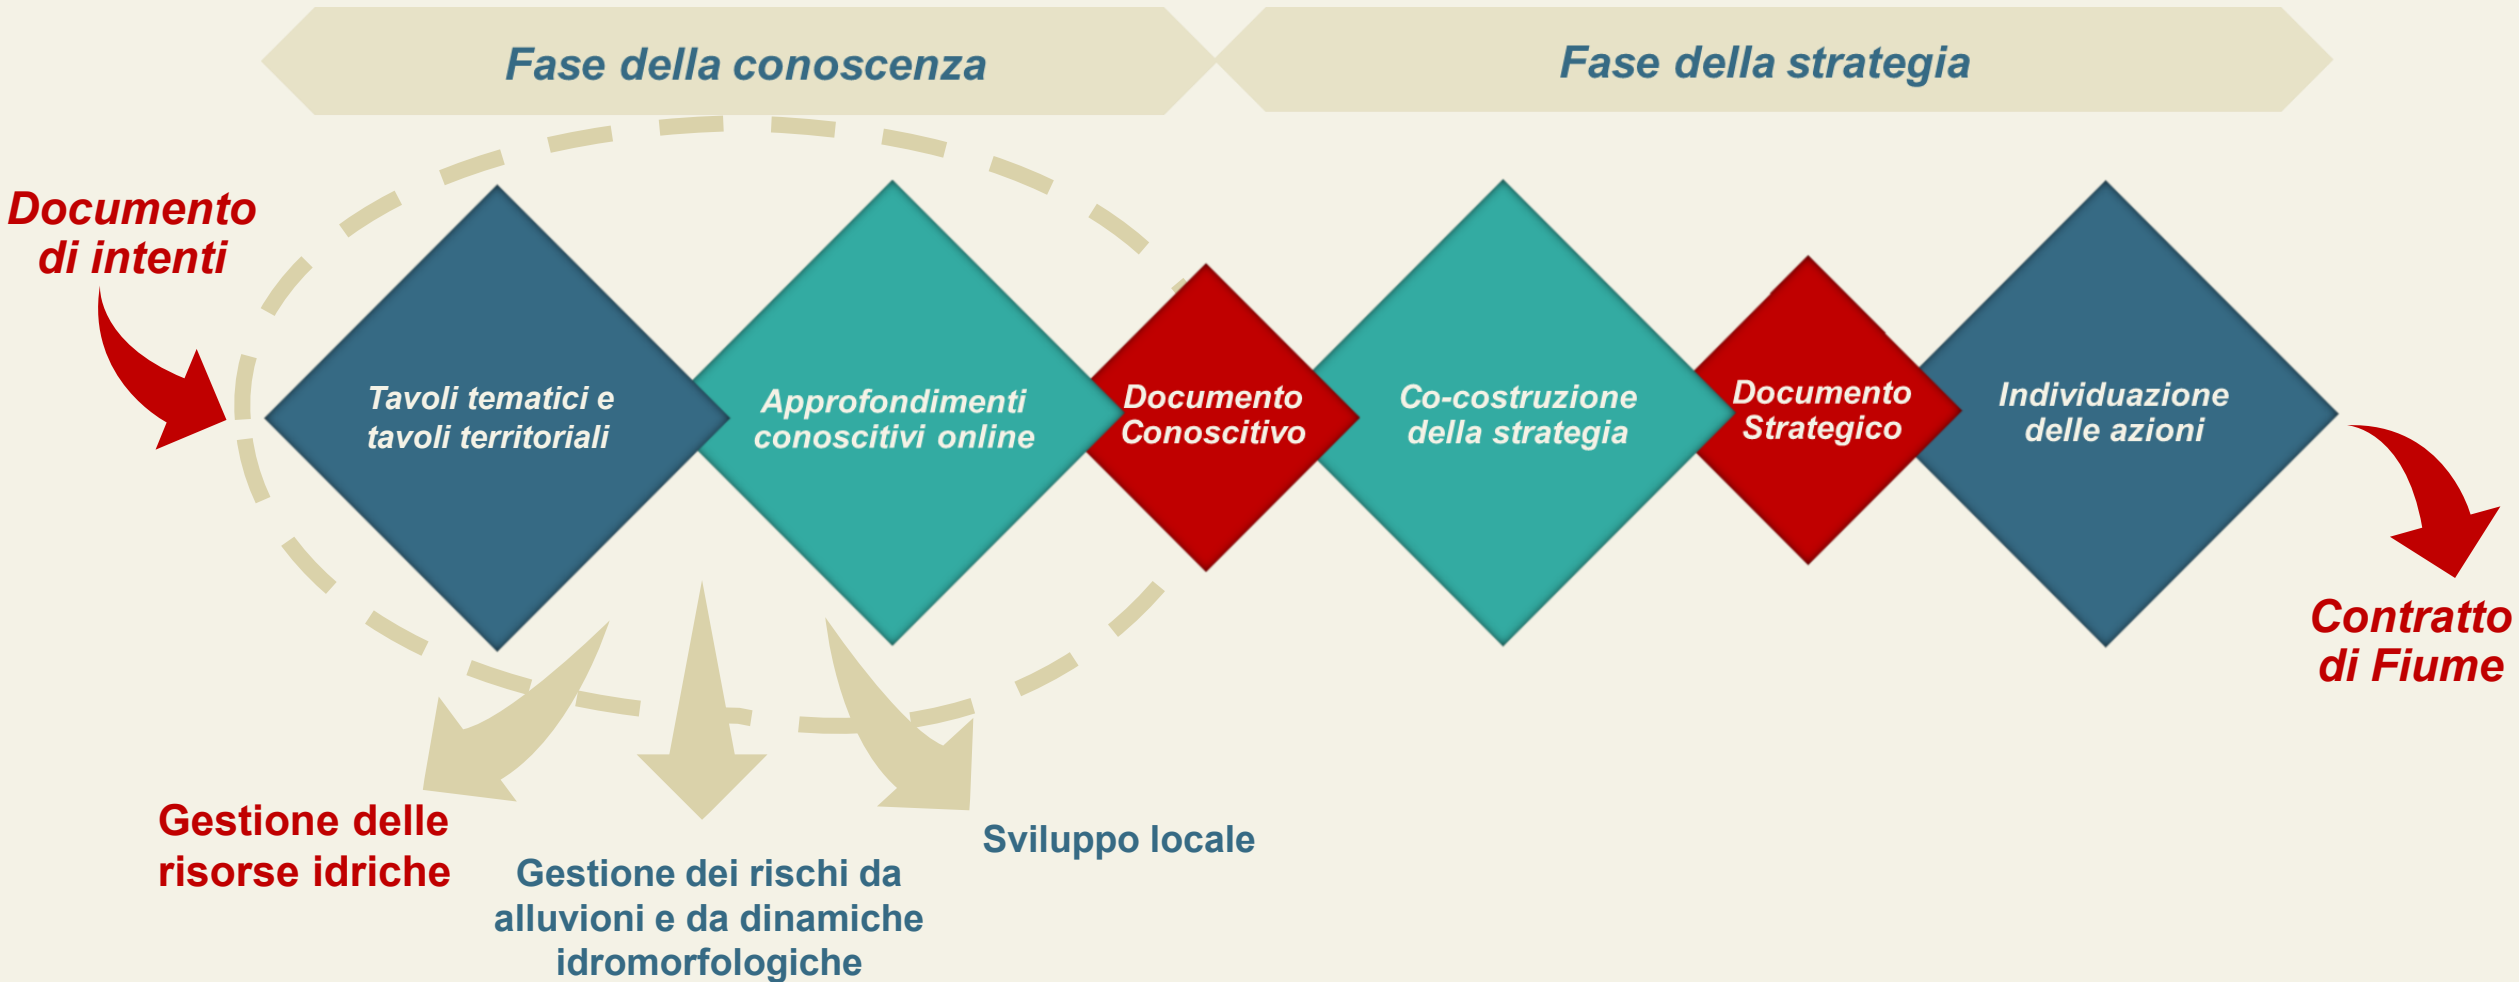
Fase della conoscenza

Fase della strategia

Documento di intenti

Tavoli tematici e tavoli territoriali

Approfondimenti conoscitivi online

Documento Conoscitivo

Co-costruzione della strategia

Documento Strategico

Individuazione delle azioni

Contratto di Fiume

Gestione delle risorse idriche

Gestione dei rischi da alluvioni e da dinamiche idromorfologiche

Sviluppo locale